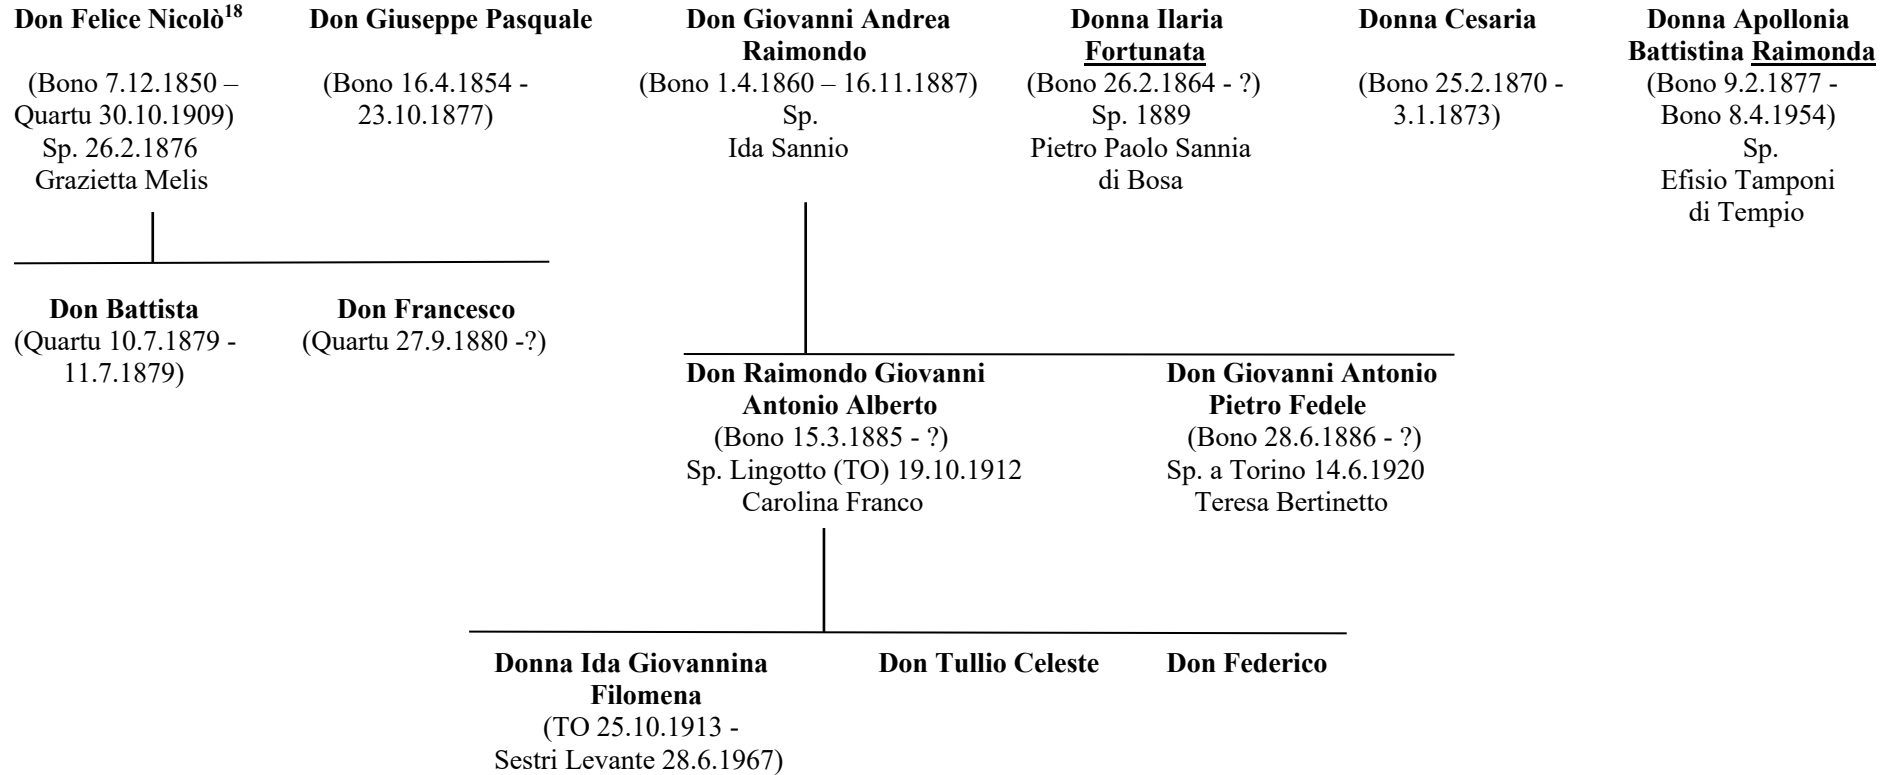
Don Felice Nicolò$^{18}$
(Bono 7.12.1850 – Quartu 30.10.1909)
Sp. 26.2.1876
Grazietta Melis

Don Giuseppe Pasquale
(Bono 16.4.1854 - 23.10.1877)

Don Giovanni Andrea Raimondo
(Bono 1.4.1860 – 16.11.1887)
Sp.
Ida Sannio

Donna Ilaria Fortunata
(Bono 26.2.1864 - ?)
Sp. 1889
Pietro Paolo Sannia di Bosa

Donna Cesaria
(Bono 25.2.1870 - 3.1.1873)

Donna Apollonia Battistina Raimonda
(Bono 9.2.1877 - Bono 8.4.1954)
Sp.
Efisio Tamponi di Tempio

Don Battista
(Quartu 10.7.1879 - 11.7.1879)

Don Francesco
(Quartu 27.9.1880 -?)

Don Raimondo Giovanni Antonio Alberto
(Bono 15.3.1885 - ?)
Sp. Lingotto (TO) 19.10.1912
Carolina Franco

Don Giovanni Antonio Pietro Fedele
(Bono 28.6.1886 - ?)
Sp. a Torino 14.6.1920
Teresa Bertinetto

Donna Ida Giovannina Filomena
(TO 25.10.1913 - Sestri Levante 28.6.1967)

Don Tullio Celeste

Don Federico